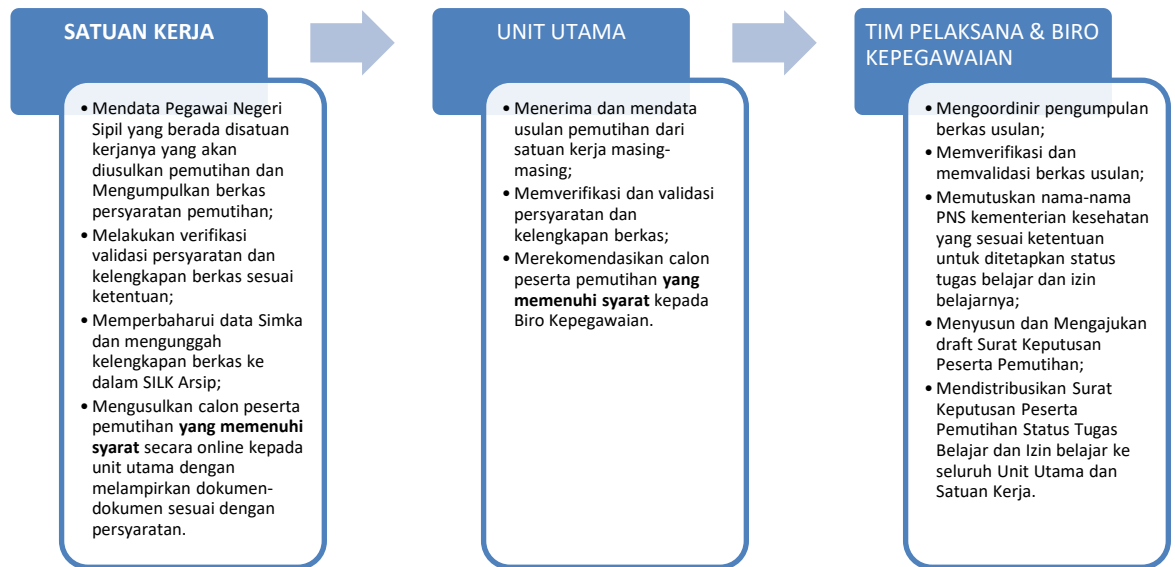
SATUAN KERJA

- Mendata Pegawai Negeri Sipil yang berada disatuan kerjanya yang akan diusulkan pemutihan dan Mengumpulkan berkas persyaratan pemutihan;
- Melakukan verifikasi validasi persyaratan dan kelengkapan berkas sesuai ketentuan;
- Memperbaharui data Simka dan mengunggah kelengkapan berkas ke dalam SILK Arsip;
- Mengusulkan calon peserta pemutihan **yang memenuhi syarat** secara online kepada unit utama dengan melampirkan dokumen-dokumen sesuai dengan persyaratan.

UNIT UTAMA

- Menerima dan mendata usulan pemutihan dari satuan kerja masing-masing;
- Memverifikasi dan validasi persyaratan dan kelengkapan berkas;
- Merekomendasikan calon peserta pemutihan **yang memenuhi syarat** kepada Biro Kepegawaian.

TIM PELAKSANA & BIRO KEPEGAWAIAN

- Mengoordinir pengumpulan berkas usulan;
- Memverifikasi dan memvalidasi berkas usulan;
- Memutuskan nama-nama PNS kementerian kesehatan yang sesuai ketentuan untuk ditetapkan status tugas belajar dan izin belajarnya;
- Menyusun dan Mengajukan draft Surat Keputusan Peserta Pemutihan;
- Mendistribusikan Surat Keputusan Peserta Pemutihan Status Tugas Belajar dan Izin belajar ke seluruh Unit Utama dan Satuan Kerja.